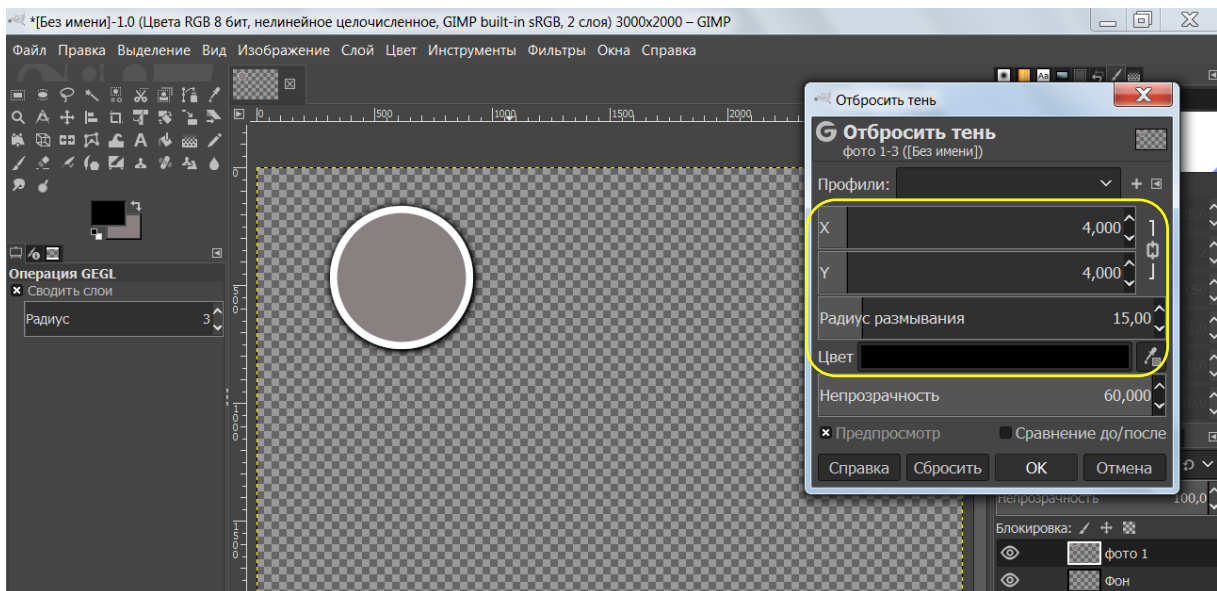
*[Без имени]-1.0 (Цвета RGB 8 бит, нелинейное целочисленное, GIMP built-in sRGB, 2 слоя) 3000x2000 – GIMP

Файл Правка Выделение Вид Изображение Слой Цвет Инструменты Фильтры Окна Справка

Операция GEGL
Сводить слои
Радиус 3

500 1000 1500 2000

Отбросить тень

Отбросить тень
фото 1-3 ([Без имени])

Профили:

X 4,000
Y 4,000
Радиус размывания 15,00
Цвет
Непрозрачность 60,000

Предпросмотр
Сравнение до/после

Справка Сбросить ОК Отмена

Непрозрачность 100,0
Блокировка:
фото 1
Фон